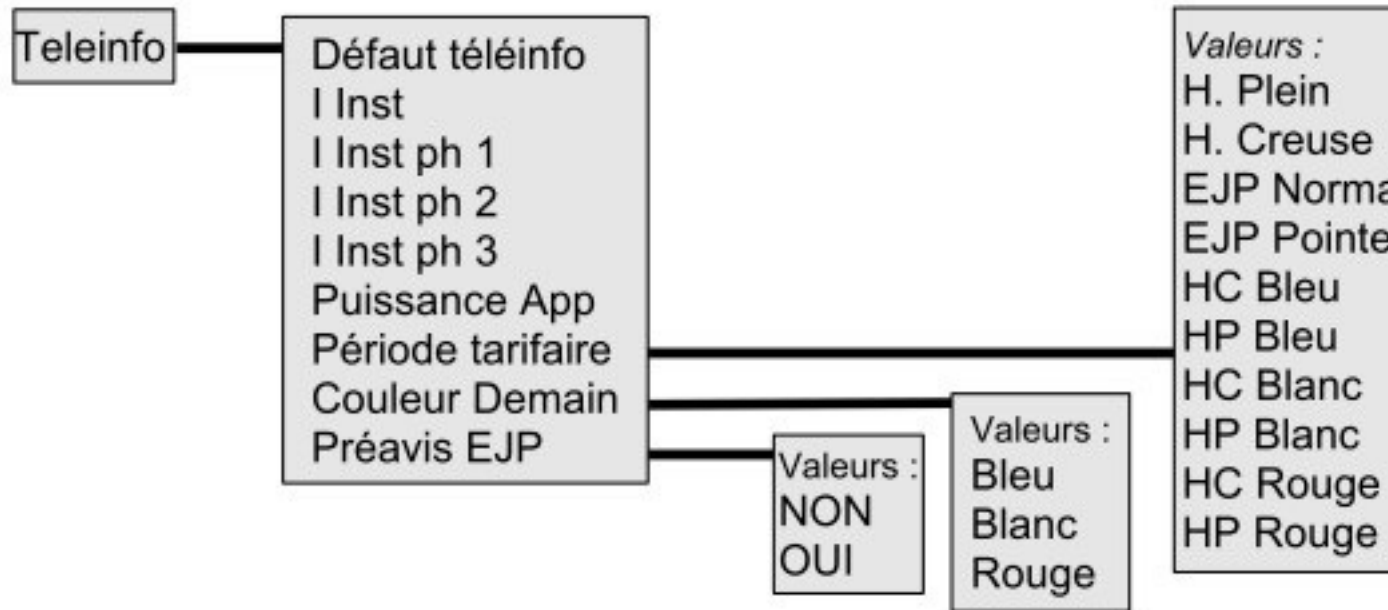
Teleinfo

Défaut téléinfo
I Inst
I Inst ph 1
I Inst ph 2
I Inst ph 3
Puissance App
Période tarifaire
Couleur Demain
Préavis EJP

Valeurs :
NON
OUI

Valeurs :
Bleu
Blanc
Rouge

Valeurs :
H. Plein
H. Creuse
EJP Norma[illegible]
EJP Pointe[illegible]
HC Bleu
HP Bleu
HC Blanc
HP Blanc
HC Rouge
HP Rouge